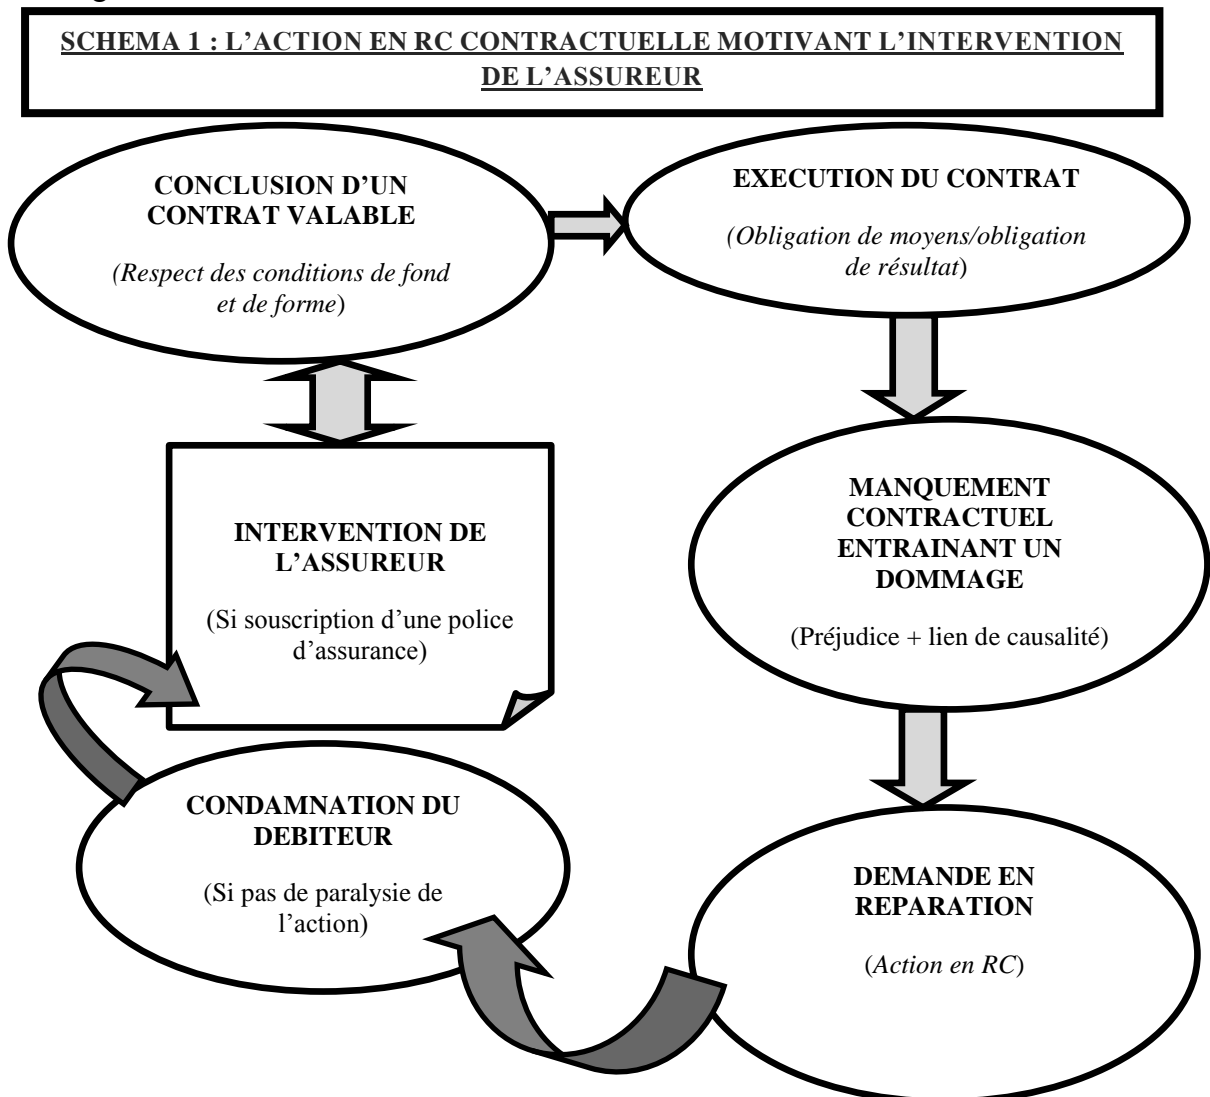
SCHEMA 1 : L'ACTION EN RC CONTRACTUELLE MOTIVANT L'INTERVENTION DE L'ASSUREUR

CONCLUSION D'UN CONTRAT VALABLE

(Respect des conditions de fond et de forme)

EXECUTION DU CONTRAT

(Obligation de moyens/obligation de résultat)

INTERVENTION DE L'ASSUREUR

(Si souscription d'une police d'assurance)

MANQUEMENT CONTRACTUEL ENTRAINANT UN DOMMAGE

(Préjudice + lien de causalité)

CONDAMNATION DU DEBITEUR

(Si pas de paralysie de l'action)

DEMANDE EN REPARATION

(Action en RC)